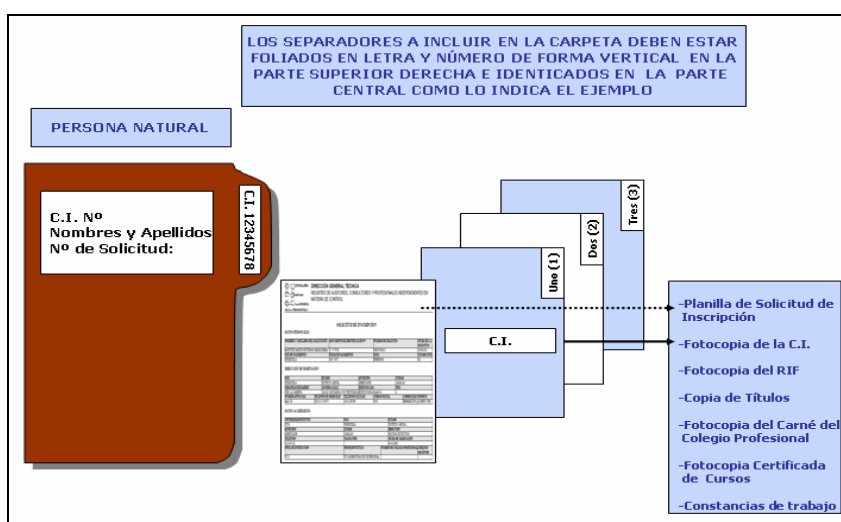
LOS SEPARADORES A INCLUIR EN LA CARPETA DEBEN ESTAR FOLIADOS EN LETRA Y NÚMERO DE FORMA VERTICAL EN LA PARTE SUPERIOR DERECHA E IDENTICADOS EN LA PARTE CENTRAL COMO LO INDICA EL EJEMPLO

PERSONA NATURAL

C.I. Nº
Nombres y Apellidos
Nº de Solicitud:

C.I. 12345678

Tres (3)

Dos (2)

Uno (1)

C.I.

DIRECCIÓN GENERAL TÉCNICA
REGISTRO DE AUDITORES, CONSULTORES Y PROFESIONALES INDEPENDIENTES EN MATERIA DE CONTROL

SOLICITUD DE INSCRIPCIÓN

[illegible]

-Planilla de Solicitud de Inscripción

-Fotocopia de la C.I.

-Fotocopia del RIF

-Copia de Títulos

-Fotocopia del Carné del Colegio Profesional

-Fotocopia Certificada de Cursos

-Constancias de trabajo